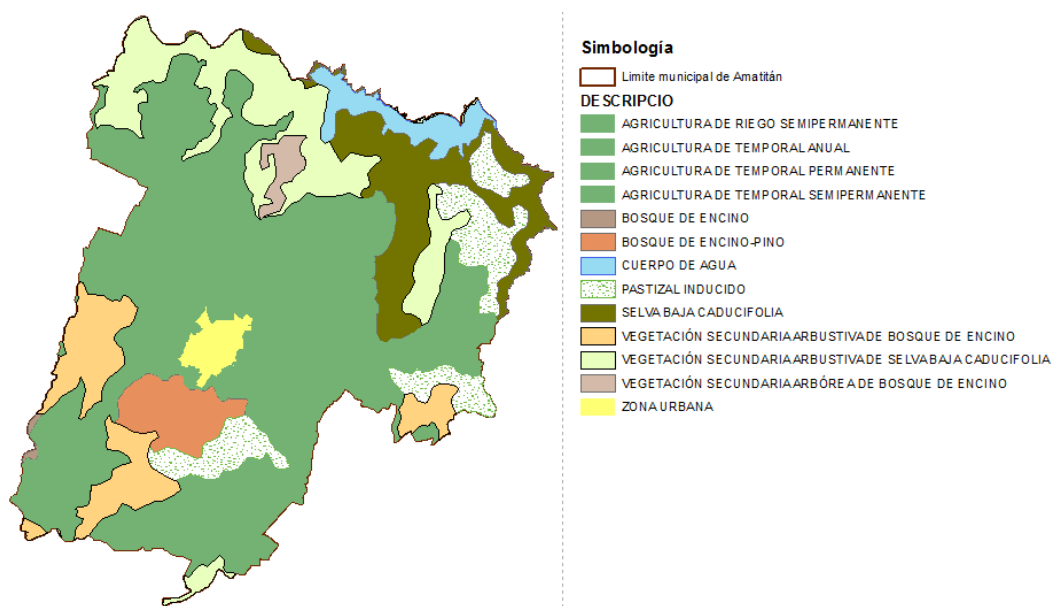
Simbología

Limite municipal de Amatitán

DESCRIPCIO

AGRICULTURA DE RIEGO SEMIPERMANENTE

AGRICULTURA DE TEMPORAL ANUAL

AGRICULTURA DE TEMPORAL PERMANENTE

AGRICULTURA DE TEMPORAL SEMIPERMANENTE

BOSQUE DE ENCINO

BOSQUE DE ENCINO-PINO

CUERPO DE AGUA

PASTIZAL INDUCIDO

SELVA BAJA CADUCIFOLIA

VEGETACIÓN SECUNDARIA ARBUSTIVA DE BOSQUE DE ENCINO

VEGETACIÓN SECUNDARIA ARBUSTIVA DE SELVA BAJA CADUCIFOLIA

VEGETACIÓN SECUNDARIA ARBÓREA DE BOSQUE DE ENCINO

ZONA URBANA